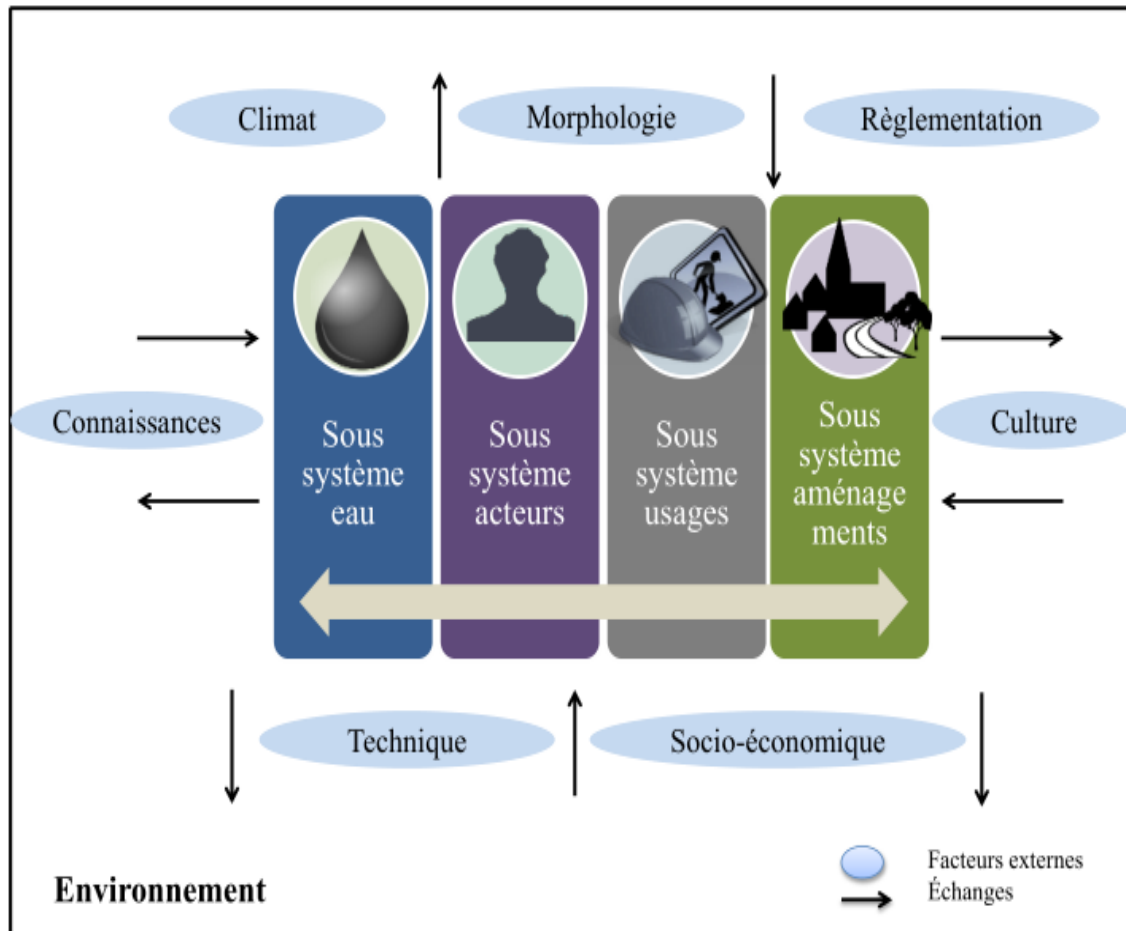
Climat

Morphologie

Règlementation

Connaissances

Sous système eau

Sous système acteurs

Sous système usages

Sous système aménage ments

Culture

Technique

Socio-économique

Environnement

Facteurs externes

Échanges